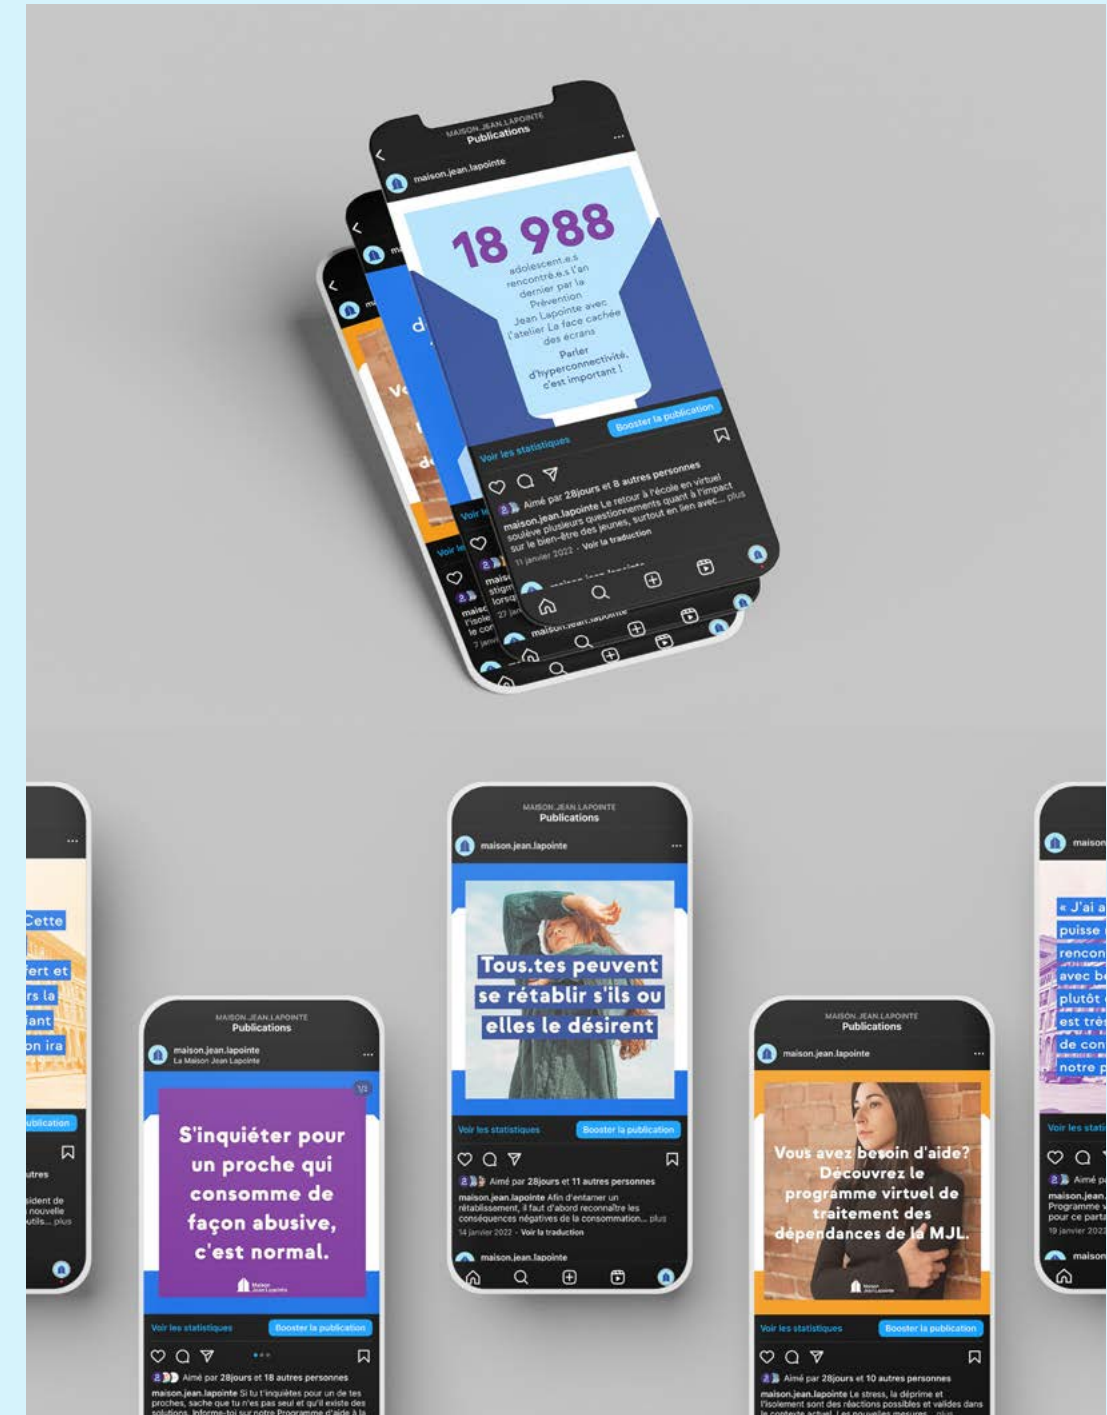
MAISON JEAN LAPOINTE
Publications

maison.jean.lapointe

18 988

adolescent.e.s rencontré.e.s l'an dernier par la Prévention Jean Lapointe avec l'atelier La face cachée des écrans

Parler d'hyperconnectivité, c'est important !

Voir les statistiques
Booster la publication

Aimé par 28jours et 8 autres personnes
maison.jean.lapointe Le retour à l'école en virtuel soulève plusieurs questionnements quant à l'impact sur le bien-être des jeunes, surtout en lien avec... plus
11 janvier 2022 · Voir la traduction

maison.jean.lapointe

Cette
fert et
rs la
ant
on ira
ublication
utres
ident de
nouvelle
utils... plus

MAISON JEAN LAPOINTE
Publications

maison.jean.lapointe
La Maison Jean Lapointe

1/2

S'inquiéter pour un proche qui consomme de façon abusive, c'est normal.

Maison Jean Lapointe

Voir les statistiques
Booster la publication

Aimé par 28jours et 18 autres personnes
maison.jean.lapointe Si tu t'inquiètes pour un de tes proches, sache que tu n'es pas seul et qu'il existe des solutions. Informe-toi sur notre Programme d'aide à la

MAISON JEAN LAPOINTE
Publications

maison.jean.lapointe

Tous.tes peuvent se rétablir s'ils ou elles le désirent

Voir les statistiques
Booster la publication

Aimé par 28jours et 11 autres personnes
maison.jean.lapointe Afin d'entamer un rétablissement, il faut d'abord reconnaître les conséquences négatives de la consommation... plus
14 janvier 2022 · Voir la traduction

maison.jean.lapointe

MAISON JEAN LAPOINTE
Publications

maison.jean.lapointe

Vous avez besoin d'aide? Découvrez le programme virtuel de traitement des dépendances de la MJL.

Maison Jean Lapointe

Voir les statistiques
Booster la publication

Aimé par 28jours et 10 autres personnes
maison.jean.lapointe Le stress, la déprime et l'isolement sont des réactions possibles et valides dans le contexte actuel. Les nouvelles mesures... plus

maison
« J'ai a
puisse
rencon
avec be
plutôt
est trè
de con
notre p
Voir les stati
Aimé pa
maison.jean.
Programme v
pour ce parta
19 janvier 202
maison